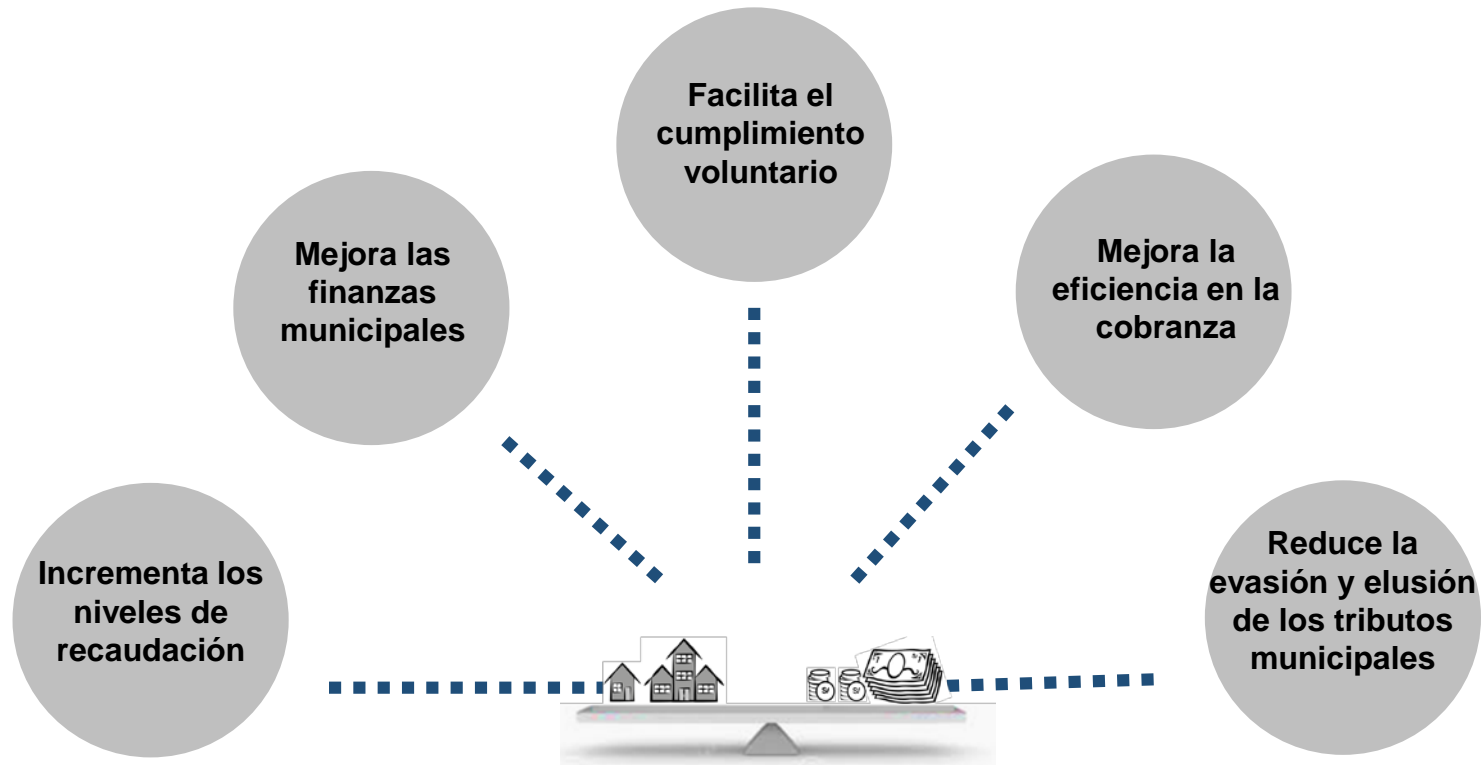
Facilita el cumplimiento voluntario

Mejora las finanzas municipales

Mejora la eficiencia en la cobranza

Incrementa los niveles de recaudación

Reduce la evasión y elusión de los tributos municipales

S/ S/